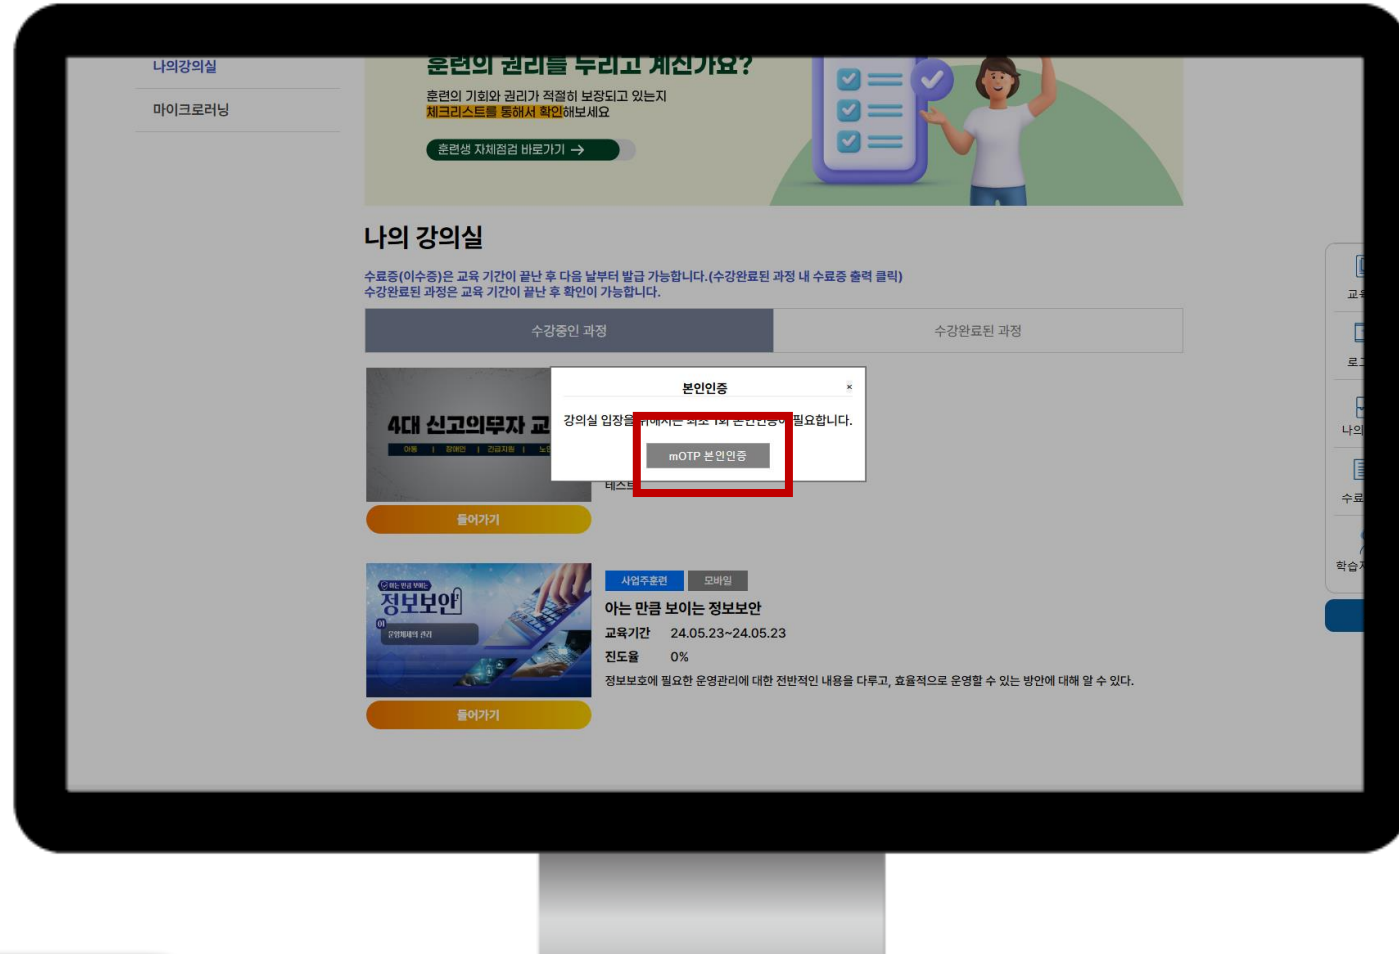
나의강의실

마이크로러닝

훈련의 권리를 누리고 계신가요?

훈련의 기회와 권리가 적절히 보장되고 있는지
체크리스트를 통해서 확인해보세요

훈련생 자체점검 바로가기 →

나의 강의실

수료증(이수증)은 교육 기간이 끝난 후 다음 날부터 발급 가능합니다.(수강완료된 과정 내 수료증 출력 클릭)
수강완료된 과정은 교육 기간이 끝난 후 확인이 가능합니다.

| 수강중인 과정 | 수강완료된 과정 |
|---|---|

4대 신고의무자 교

아동 | 장애인 | 긴급지원 | 노

들어가기

본인인증 ×

강의실 입장을 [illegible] 필요합니다.

mOTP 본인인증

테스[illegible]

아는 만큼 보이는
정보보안
01
운영체제의 관리

들어가기

사업주훈련 모바일

아는 만큼 보이는 정보보안

교육기간 24.05.23~24.05.23

진도율 0%

정보보호에 필요한 운영관리에 대한 전반적인 내용을 다루고, 효율적으로 운영할 수 있는 방안에 대해 알 수 있다.

교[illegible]

로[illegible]

나의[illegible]

수료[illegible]

학습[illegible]